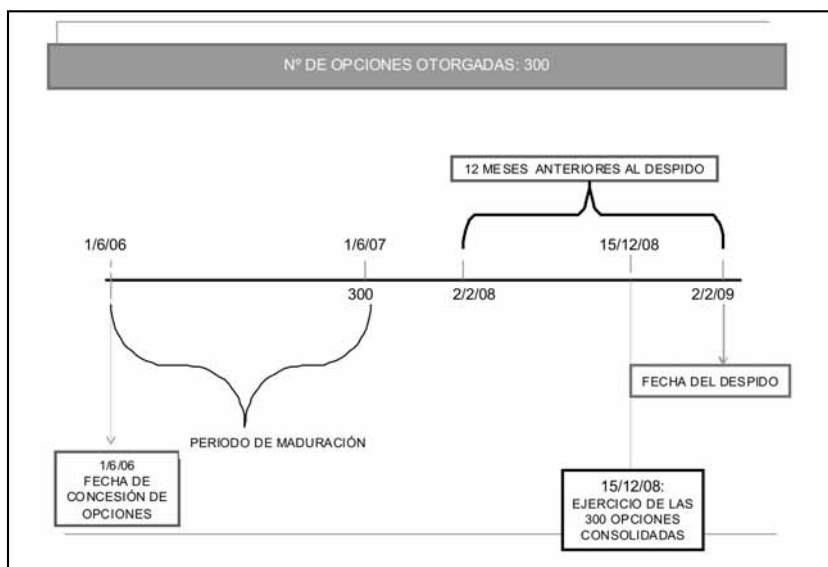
Nº DE OPCIONES OTORGADAS: 300

12 MESES ANTERIORES AL DESPIDO

1/6/06

1/6/07

15/12/08

300

2/2/08

2/2/09

FECHA DEL DESPIDO

PERIODO DE MADURACIÓN

1/6/06 FECHA DE CONCESIÓN DE OPCIONES

15/12/08: EJERCICIO DE LAS 300 OPCIONES CONSOLIDADAS